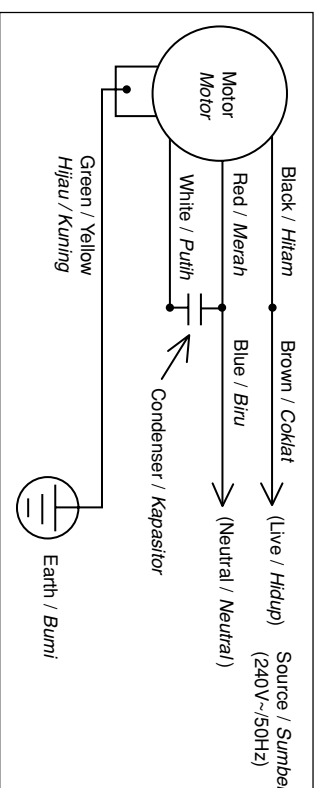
Motor
Motor

Black / Hitam
Red / Merah
White / Putih
Green / Yellow
Hijau / Kuning

Brown / Coklat
Blue / Biru

Condenser / Kapasitor

(Live / Hidup)
(Neutral / Neutral)

Source / Sumber
(240V~/50Hz)

Earth / Bumi